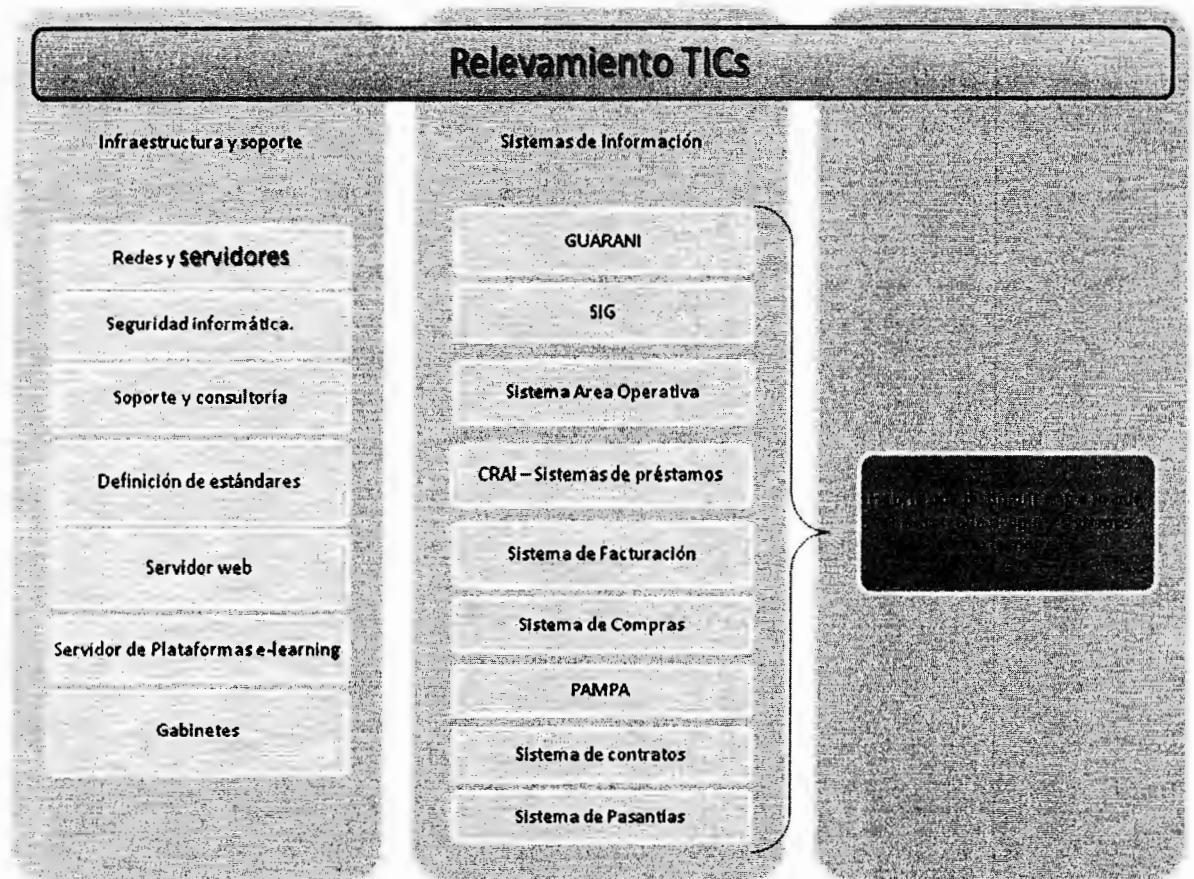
Relevamiento TICs

Infraestructura y soporte

Redes y servidores

Seguridad informática.

Soporte y consultoría

Definición de estándares

Servidor web

Servidor de Plataformas e-learning

Gabinetes

Sistemas de Información

GUARANI

SIG

Sistema Area Operativa

CRAI – Sistemas de préstamos

Sistema de Facturación

Sistema de Compras

PAMPA

Sistema de contratos

Sistema de Pasantias

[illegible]